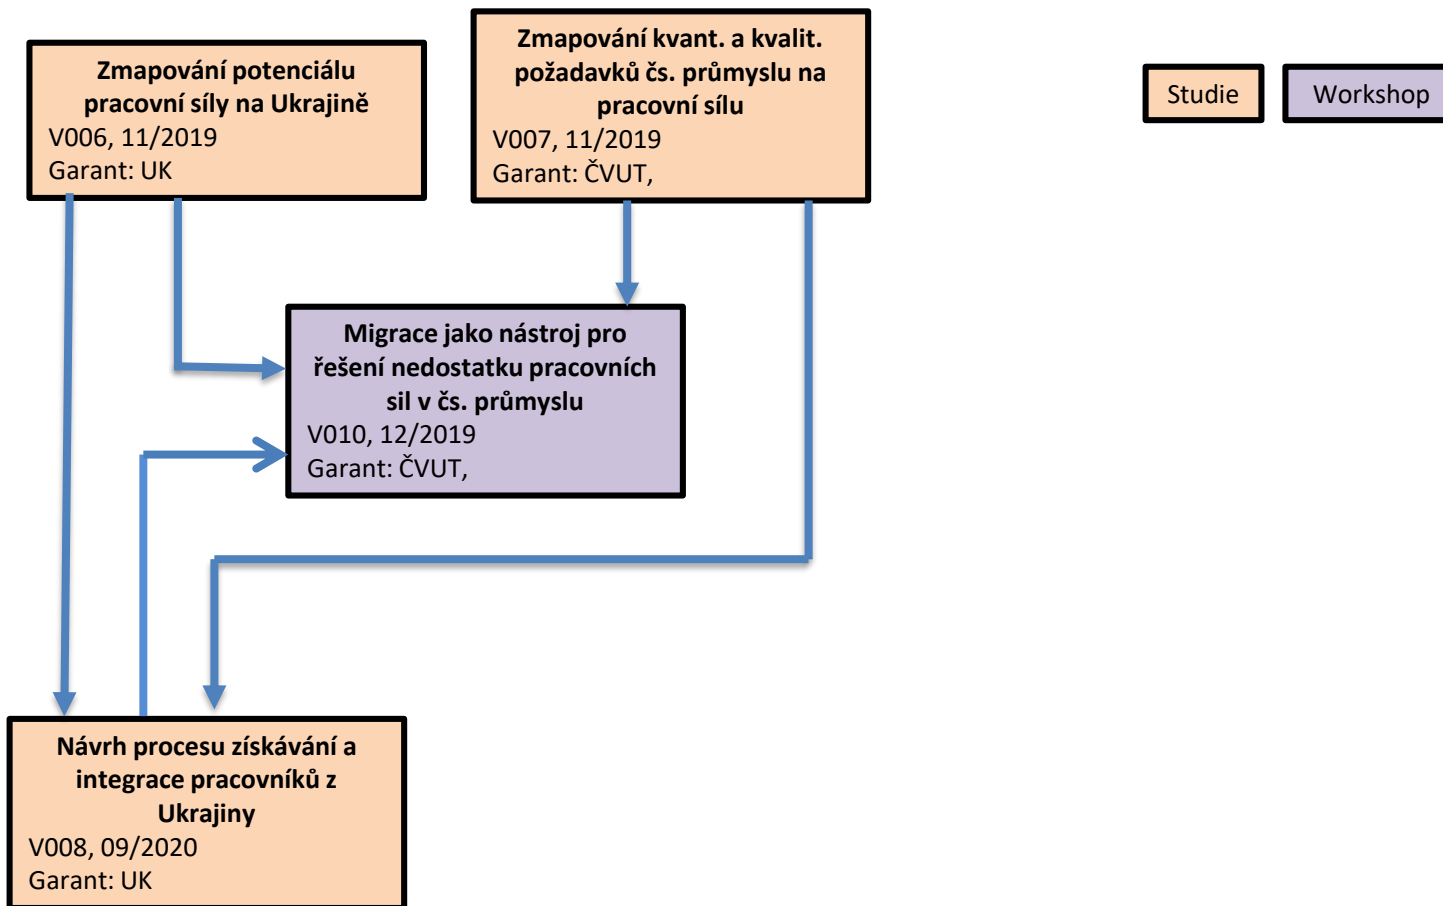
Zmapování potenciálu pracovní síly na Ukrajině
V006, 11/2019
Garant: UK

Zmapování kvant. a kvalit. požadavků čs. průmyslu na pracovní sílu
V007, 11/2019
Garant: ČVUT,

Studie

Workshop

Migrace jako nástroj pro řešení nedostatku pracovních sil v čs. průmyslu
V010, 12/2019
Garant: ČVUT,

Návrh procesu získávání a integrace pracovníků z Ukrajiny
V008, 09/2020
Garant: UK